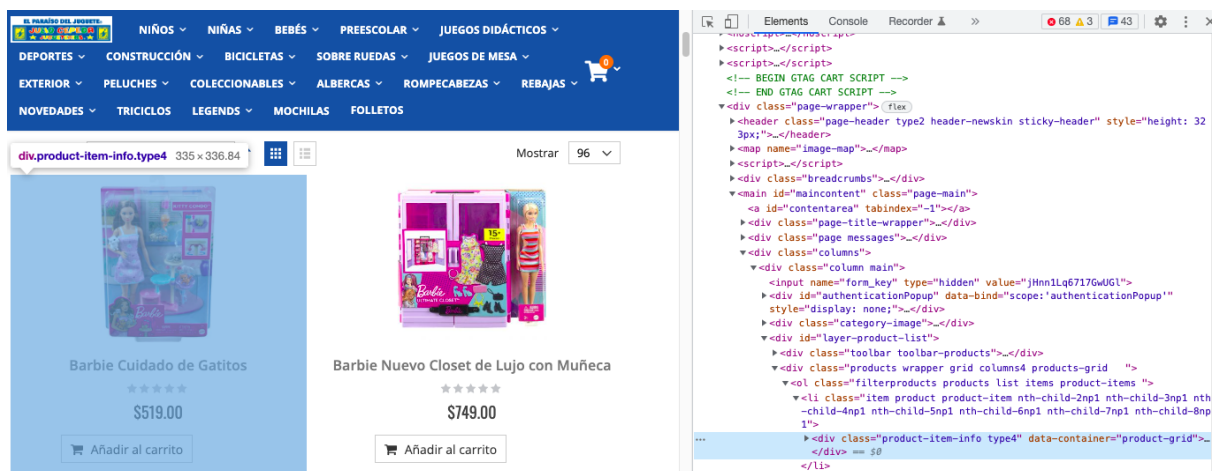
EL PARAÍSO DEL JUGUETE JUGUETERÍA

NIÑOS ⌄ NIÑAS ⌄ BEBÉS ⌄ PREESCOLAR ⌄ JUEGOS DIDÁCTICOS ⌄
DEPORTES ⌄ CONSTRUCCIÓN ⌄ BICICLETAS ⌄ SOBRE RUEDAS ⌄ JUEGOS DE MESA ⌄
EXTERIOR ⌄ PELUCHES ⌄ COLECCIONABLES ⌄ ALBERCAS ⌄ ROMPECABEZAS ⌄ REBAJAS ⌄
NOVEDADES ⌄ TRICICLOS LEGENDS ⌄ MOCHILAS FOLLETOS

0

div.product-item-info.type4 335 × 336.84

Mostrar 96

Barbie

Barbie ULTIMATE CLOSET 15+

Barbie Cuidado de Gatitos
$519.00
Añadir al carrito

Barbie Nuevo Closet de Lujo con Muñeca
$749.00
Añadir al carrito

Elements Console Recorder » 68 3 43

<noscript>…</noscript>
<script>…</script>
<script>…</script>
<!-- BEGIN GTAG CART SCRIPT -->
<!-- END GTAG CART SCRIPT -->
<div class="page-wrapper"> flex
<header class="page-header type2 header-newskin sticky-header" style="height: 323px;">…</header>
<map name="image-map">…</map>
<script>…</script>
<div class="breadcrumbs">…</div>
<main id="maincontent" class="page-main">
<a id="contentarea" tabindex="-1"></a>
<div class="page-title-wrapper">…</div>
<div class="page messages">…</div>
<div class="columns">
<div class="column main">
<input name="form_key" type="hidden" value="jHnn1Lq6717GwUGl">
<div id="authenticationPopup" data-bind="scope:'authenticationPopup'" style="display: none;">…</div>
<div class="category-image">…</div>
<div id="layer-product-list">
<div class="toolbar toolbar-products">…</div>
<div class="products wrapper grid columns4 products-grid ">
<ol class="filterproducts products list items product-items ">
<li class="item product product-item nth-child-2np1 nth-child-3np1 nth-child-4np1 nth-child-5np1 nth-child-6np1 nth-child-7np1 nth-child-8np1">
… <div class="product-item-info type4" data-container="product-grid">…
</div> == $0
</li>